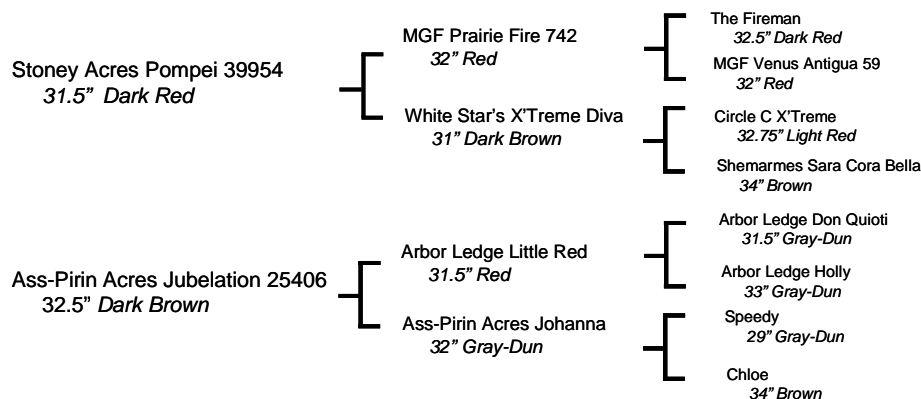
Stoney Acres Pompei 39954
31.5" Dark Red

MGF Prairie Fire 742
32" Red

The Fireman
32.5" Dark Red

MGF Venus Antigua 59
32" Red

White Star's X'Treme Diva
31" Dark Brown

Circle C X'Treme
32.75" Light Red

Shemarmes Sara Cora Bella
34" Brown

Ass-Pirin Acres Jubelation 25406
32.5" Dark Brown

Arbor Ledge Little Red
31.5" Red

Arbor Ledge Don Quioti
31.5" Gray-Dun

Arbor Ledge Holly
33" Gray-Dun

Ass-Pirin Acres Johanna
32" Gray-Dun

Speedy
29" Gray-Dun

Chloe
34" Brown